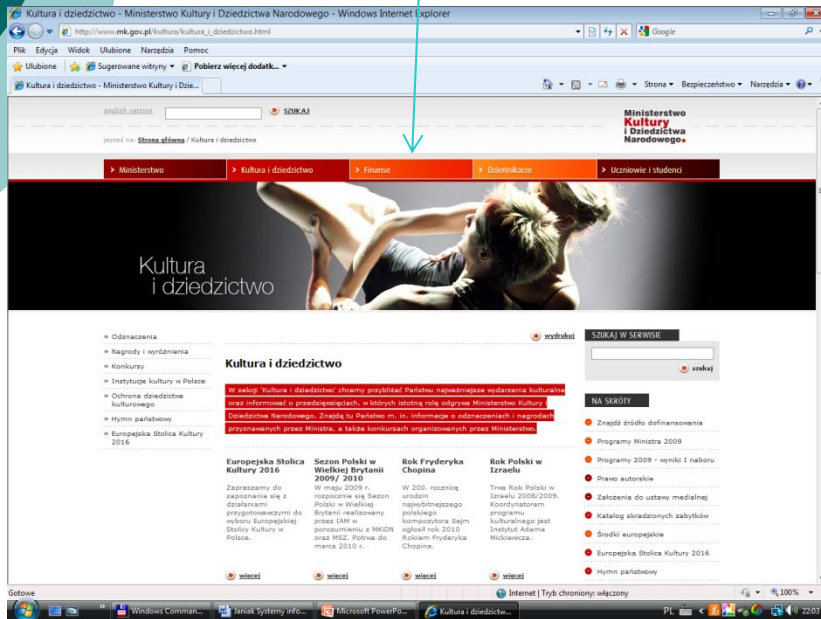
Kultura i dziedzictwo - Ministerstwo Kultury i Dziedzictwa Narodowego - Windows Internet Explorer

http://www.mk.gov.pl/kultura/kultura_i_dziedzictwo.html

Google

Plik Edycja Widok Ulubione Narzędzia Pomoc

Ulubione Sugerowane witryny ▾ Pobierz więcej dodatk... ▾

Kultura i dziedzictwo - Ministerstwo Kultury i Dzie...

Strona ▾ Bezpieczeństwo ▾ Narzędzia ▾

english version SZUKAJ

jesteś na: Strona główna / Kultura i dziedzictwo

Ministerstwo Kultury i Dziedzictwa Narodowego

Ministerstwo | Kultura i dziedzictwo | Finanse | Dziennikarze | Uczniowie i studenci

Kultura i dziedzictwo

» Odznaczenia
» Nagrody i wyróżnienia
» Konkursy
» Instytucje kultury w Polsce
» Ochrona dziedzictwa kulturowego
» Hymn państwowy
» Europejska Stolica Kultury 2016

wydrukuj

Kultura i dziedzictwo

W sekcji "Kultura i dziedzictwo" chcemy przybliżać Państwu najważniejsze wydarzenia kulturalne oraz informować o przedsięwzięciach, w których istotną rolę odgrywa Ministerstwo Kultury i Dziedzictwa Narodowego. Znajdą tu Państwo m. in. informacje o odznaczeniach i nagrodach przyznawanych przez Ministra, a także konkursach organizowanych przez Ministerstwo.

Europejska Stolica Kultury 2016
Zapraszamy do zapoznania się z działaniami przygotowawczymi do wyboru Europejskiej Stolicy Kultury w Polsce.
więcej

Sezon Polski w Wielkiej Brytanii 2009/ 2010
W maju 2009 r. rozpocznie się Sezon Polski w Wielkiej Brytanii realizowany przez IAM w porozumieniu z MKDN oraz MSZ. Potrwa do marca 2010 r.
więcej

Rok Fryderyka Chopina
W 200. rocznicę urodzin najwybitniejszego polskiego kompozytora Sejm ogłosił rok 2010 Rokiem Fryderyka Chopina.
więcej

Rok Polski w Izraelu
Trwa Rok Polski w Izraelu 2008/2009. Koordynatorem programu kulturalnego jest Instytut Adama Mickiewicza.
więcej

SZUKAJ W SERWISIE
szukaj

NA SKRÓTY
Znajdź źródło dofinansowania
Programy Ministra 2009
Programy 2009 - wyniki I naboru
Prawo autorskie
Założenia do ustawy medialnej
Katalog skradzionych zabytków
Środki europejskie
Europejska Stolica Kultury 2016
Hymn państwowy

Gotowe | Internet | Tryb chroniony: włączony | 100%

Windows Comman... | Janiak Systemy info... | Microsoft PowerPo... | Kultura i dziedzictw... | PL | 22:03